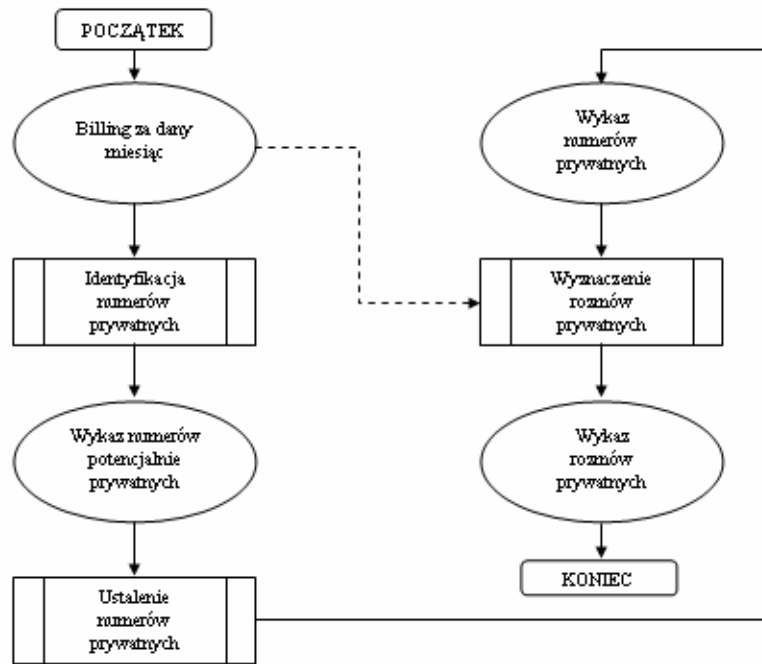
POCZĄTEK

Billing za dany miesiąc

Identyfikacja numerów prywatnych

Wykaz numerów potencjalnie prywatnych

Ustalenie numerów prywatnych

Wykaz numerów prywatnych

Wyznaczenie rozmów prywatnych

Wykaz rozmów prywatnych

KONIEC